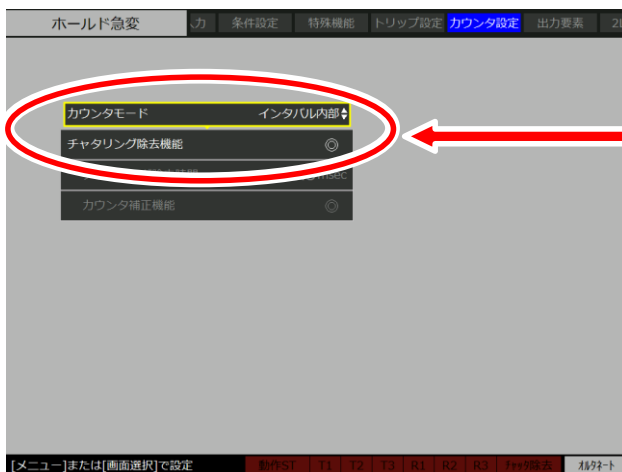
ホールド急変 入力 条件設定 特殊機能 トリップ設定 カウンタ設定 出力要素 2

カウンタモード インタバル内部

チャタリング除去機能 ◎

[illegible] msec

カウンタ補正機能 ◎

[メニュー]または[画面選択]で設定 動作ST T1 T2 T3 R1 R2 R3 チャッタ除去 オルタネート